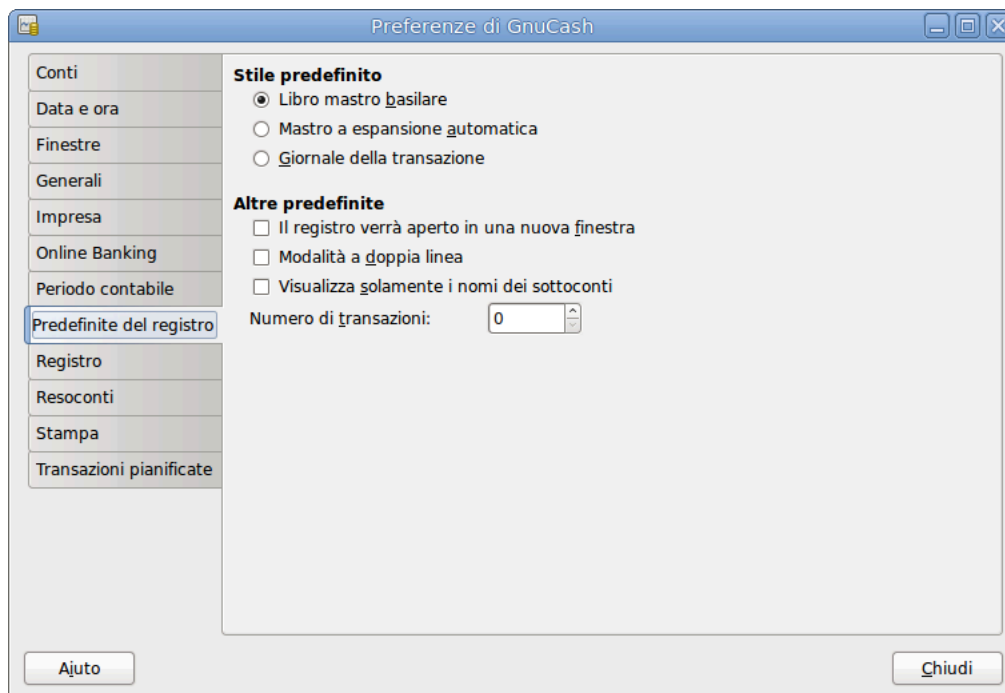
Preferenze di GnuCash

Conti
Data e ora
Finestre
Generali
Impresa
Online Banking
Periodo contabile
Predefinite del registro
Registro
Resoconti
Stampa
Transazioni pianificate

Stile predefinito
Libro mastro basilare
Mastro a espansione automatica
Giornale della transazione

Altre predefinite
Il registro verrà aperto in una nuova finestra
Modalità a doppia linea
Visualizza solamente i nomi dei sottoconti
Numero di transazioni: 0

Aiuto
Chiudi